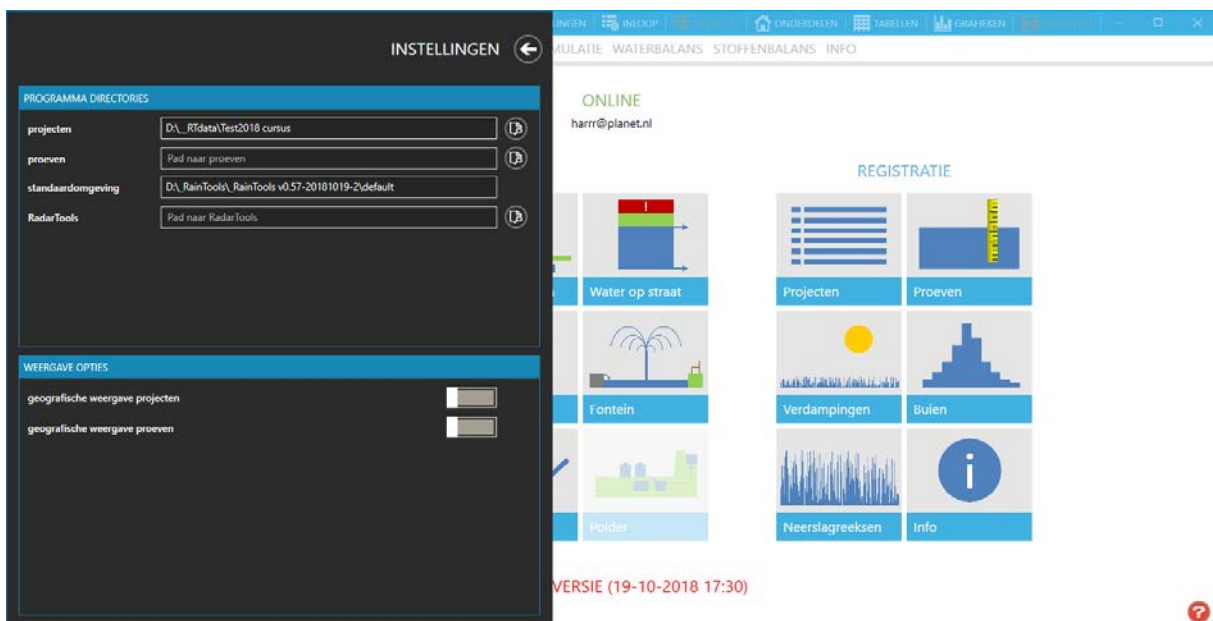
INSTELLINGEN

PROGRAMMA DIRECTORIES

projecten D:\_RTdata\Test2018 cursus

proeven Pad naar proeven

standaardomgeving D:\_RainTools\_RainTools v0.57-20181019-2\default

RadarTools Pad naar RadarTools

WEERGAVE OPTIES

geografische weergave projecten

geografische weergave proeven

INGEN | INLOOP | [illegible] | ONDERDELEN | TABELLEN | GRAFIEKEN | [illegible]

MULATIE WATERBALANS STOFFENBALANS INFO

ONLINE

harrr@planet.nl

REGISTRATIE

Water op straat

Projecten

Proeven

Fontein

Verdampingen

Buien

Polder

Neerslagreeksen

Info

VERSIE (19-10-2018 17:30)